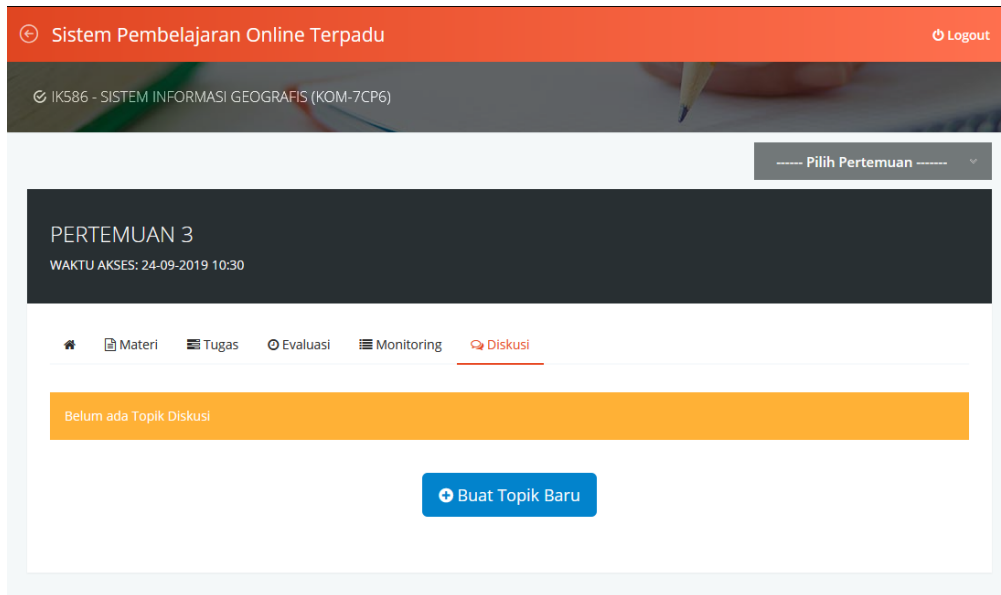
Sistem Pembelajaran Online Terpadu

Logout

IK586 - SISTEM INFORMASI GEOGRAFIS (KOM-7CP6)

------ Pilih Pertemuan -------

PERTEMUAN 3

WAKTU AKSES: 24-09-2019 10:30

Materi Tugas Evaluasi Monitoring Diskusi

Belum ada Topik Diskusi

Buat Topik Baru